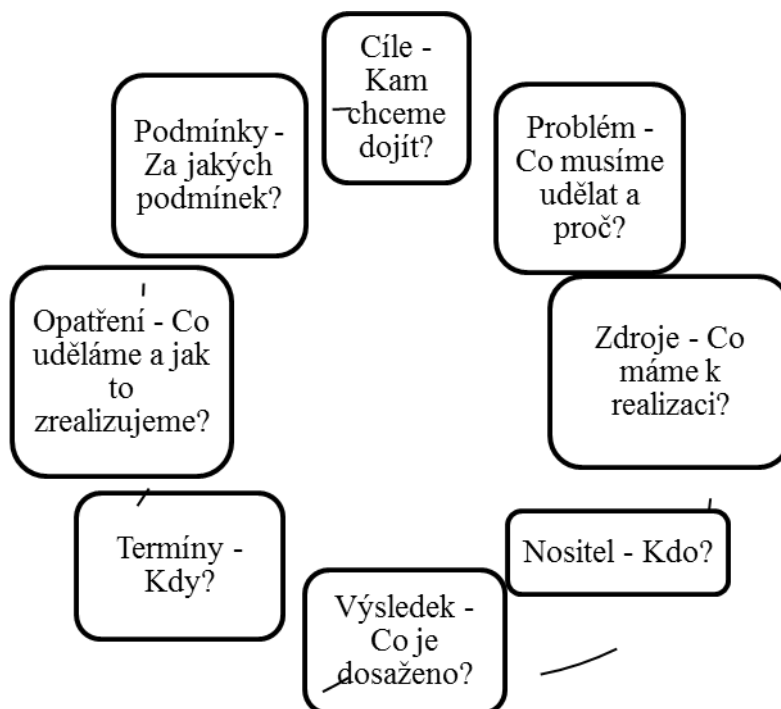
Cíle - Kam chceme dojít?

Problém - Co musíme udělat a proč?

Zdroje - Co máme k realizaci?

Nositel - Kdo?

Výsledek - Co je dosaženo?

Termíny - Kdy?

Opatření - Co uděláme a jak to zrealizujeme?

Podmínky - Za jakých podmínek?